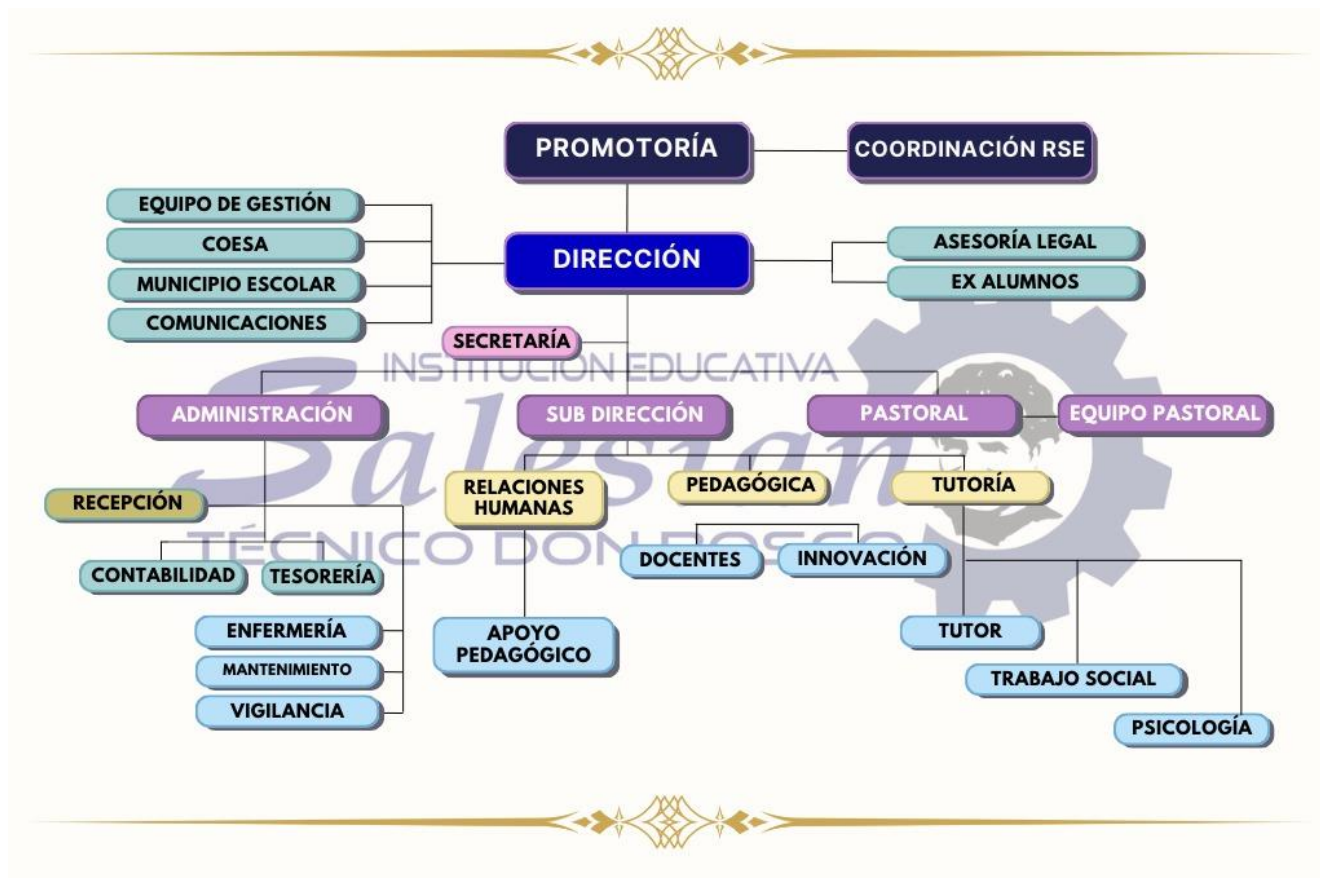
PROMOTORÍA

COORDINACIÓN RSE

EQUIPO DE GESTIÓN

COESA

MUNICIPIO ESCOLAR

COMUNICACIONES

DIRECCIÓN

ASESORÍA LEGAL

EX ALUMNOS

SECRETARÍA

INSTITUCIÓN EDUCATIVA

Salesian

TÉCNICO DON BOSCO

ADMINISTRACIÓN

SUB DIRECCIÓN

PASTORAL

EQUIPO PASTORAL

RECEPCIÓN

RELACIONES HUMANAS

PEDAGÓGICA

TUTORÍA

CONTABILIDAD

TESORERÍA

DOCENTES

INNOVACIÓN

ENFERMERÍA

MANTENIMIENTO

VIGILANCIA

APOYO PEDAGÓGICO

TUTOR

TRABAJO SOCIAL

PSICOLOGÍA